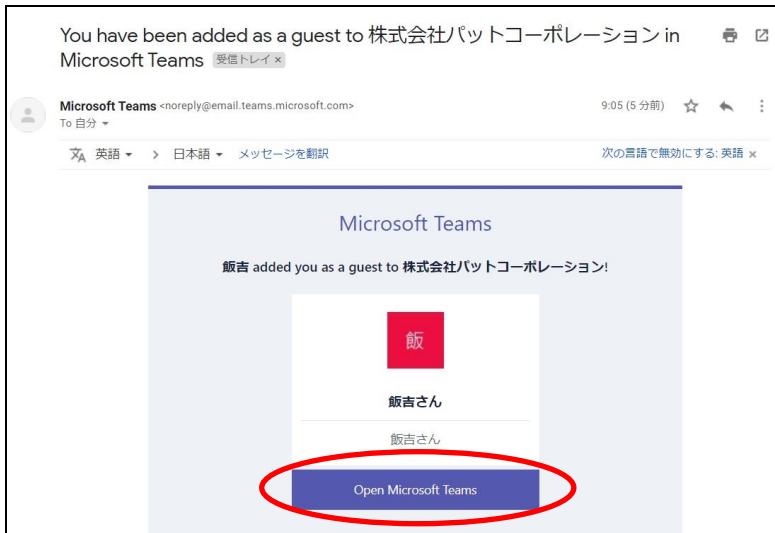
You have been added as a guest to 株式会社パットコーポレーション in Microsoft Teams 受信トレイ ×

Microsoft Teams <noreply@email.teams.microsoft.com>
To 自分

9:05 (5 分前)

英語 › 日本語 メッセージを翻訳

次の言語で無効にする: 英語 ×

Microsoft Teams

飯吉 added you as a guest to 株式会社パットコーポレーション!

飯

飯吉さん

飯吉さん

Open Microsoft Teams